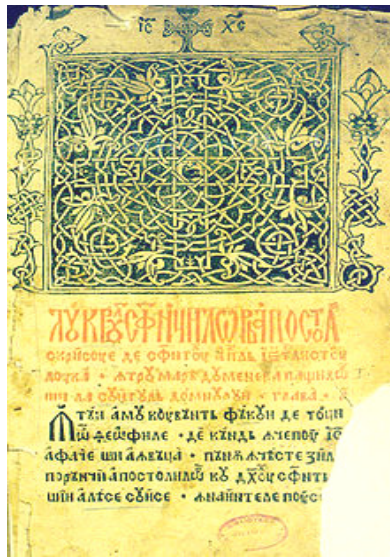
ІС ХС

ЛУКРУЛ СФИНЦИЛОР АПОСТОЛ

скрисоуе де сфнтоу Лкаⷭ҇ ѥуанꙉелисⷮ

лоу... ⷮ ... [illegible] ... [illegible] ...

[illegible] ... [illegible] ... главⷶ .

Ⓘтѫи амоу кувѫнтⷹ фѫкоуи де тоуⷮ

Ѡ Феѡфиле . де кѫндь ѧнчепоу Ісⷭ҇

а фаче ши аꙟвѫца . пѫнѫ ан ачесте зилѫ

порѫнчи апостолилѡ коу дх҃оу сфнтоу

ши алсесе сѫиле . ꙟнаинтеле поⷭ҇

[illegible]